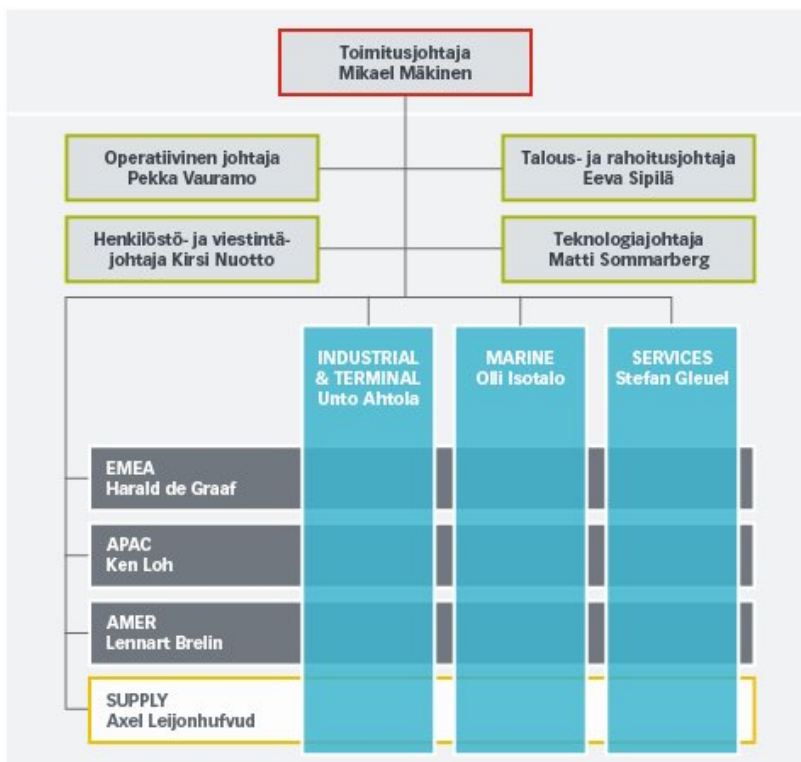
Toimitusjohtaja
Mikael Mäkinen

Operatiivinen johtaja
Pekka Vauramo

Talous- ja rahoitusjohtaja
Eeva Sipilä

Henkilöstö- ja viestintäjohtaja Kirsi Nuotto

Teknologiajohtaja
Matti Sommarberg

INDUSTRIAL & TERMINAL
Unto Ahtola

MARINE
Olli Isotalo

SERVICES
Stefan Gleuel

EMEA
Harald de Graaf

APAC
Ken Loh

AMER
Lennart Brelin

SUPPLY
Axel Leijonhufvud